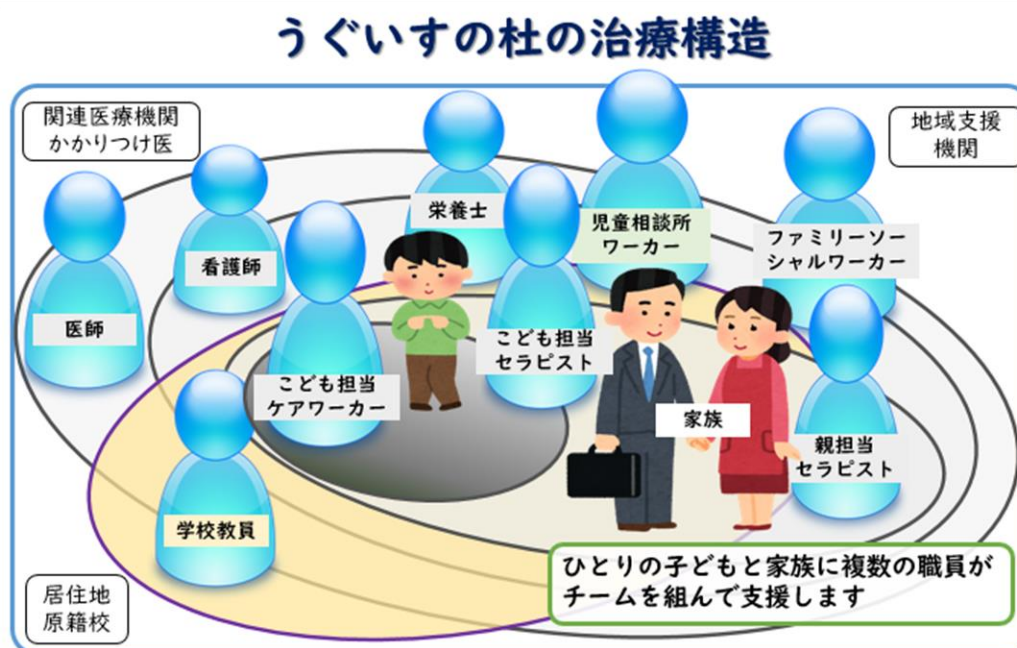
うぐいすの杜の治療構造

関連医療機関
かかりつけ医

地域支援
機関

栄養士

児童相談所
ワーカー

ファミリーソーシャルワーカー

看護師

医師

こども担当
セラピスト

こども担当
ケアワーカー

家族

親担当
セラピスト

学校教員

居住地
原籍校

ひとりの子どもと家族に複数の職員がチームを組んで支援します